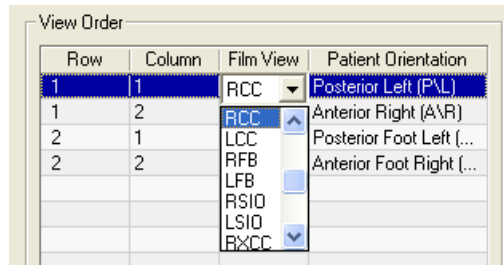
View Order

| Row | Column | Film View | Patient Orientation |
|---|---|---|---|
| 1 | 1 | RCC | Posterior Left (P\L) |
| 1 | 2 | RCC | Anterior Right (A\R) |
| 2 | 1 | LCC | Posterior Foot Left (... |
| 2 | 2 | RFB | Anterior Foot Right (... |
| | | LFB | |
| | | RSIO | |
| | | LSIO | |
| | | RXCC | |